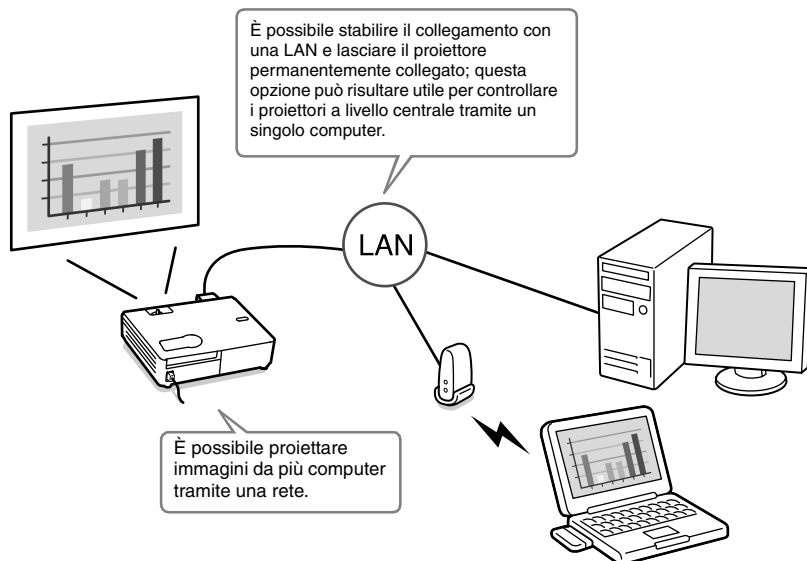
È possibile stabilire il collegamento con una LAN e lasciare il proiettore permanentemente collegato; questa opzione può risultare utile per controllare i proiettori a livello centrale tramite un singolo computer.

LAN

È possibile proiettare immagini da più computer tramite una rete.